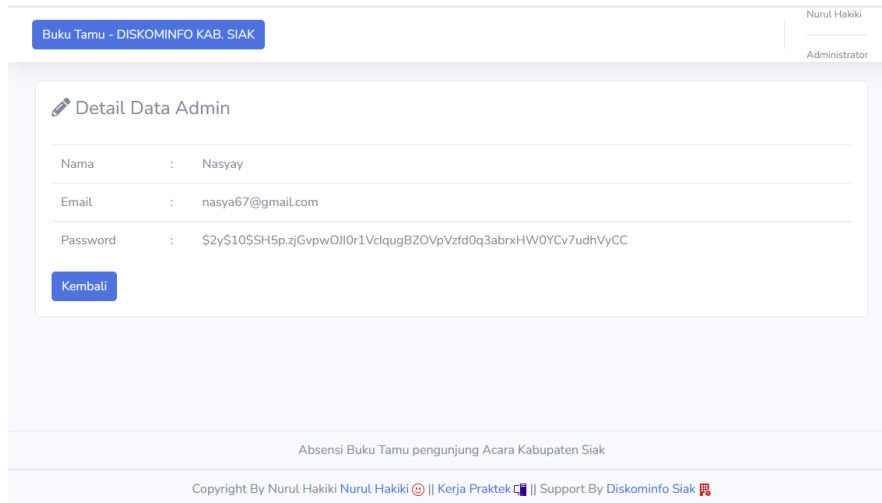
Buku Tamu - DISKOMINFO KAB. SIAK

Nurul Hakiki

Administrator

Detail Data Admin

| | | |
|---|---|---|
| Nama | : | Nasyay |
| Email | : | nasya67@gmail.com |
| Password | : | $2y$10$SH5p.zjGvpwOJI0r1VclqugBZOVpVzfd0q3abrxHW0YCv7udhVyCC |

Kembali

Absensi Buku Tamu pengunjung Acara Kabupaten Siak

Copyright By Nurul Hakiki Nurul Hakiki || Kerja Praktek || Support By Diskominfo Siak